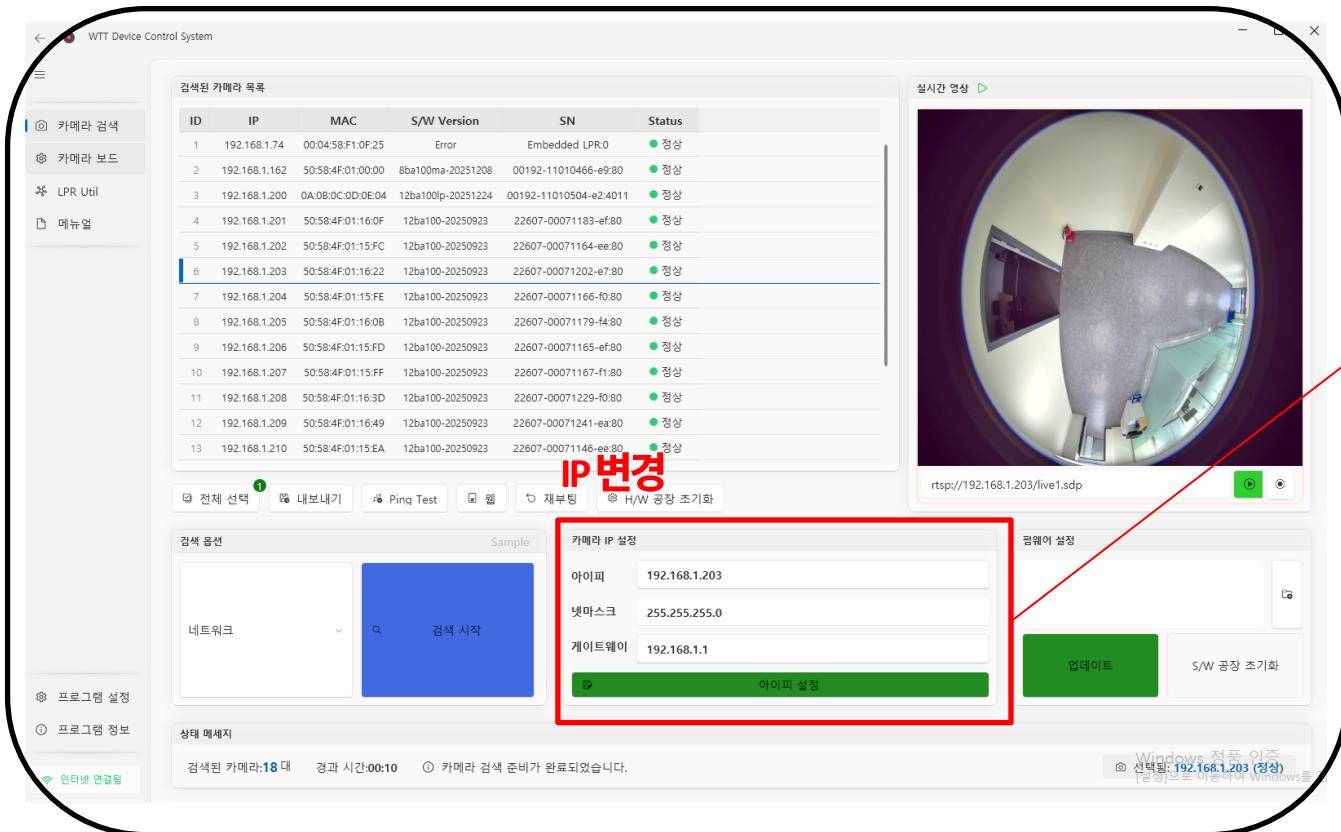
WTT Device Control System

카메라 검색
카메라 보드
LPR Util
메뉴얼

검색된 카메라 목록

| ID | IP | MAC | S/W Version | SN | Status |
|---|---|---|---|---|---|
| 1 | 192.168.1.74 | 00:04:58:F1:0F:25 | Error | Embedded LPR:0 | 정상 |
| 2 | 192.168.1.162 | 50:58:4F:01:00:00 | 8ba100ma-20251208 | 00192-11010466-e9:80 | 정상 |
| 3 | 192.168.1.200 | 0A:0B:0C:0D:0E:04 | 12ba100lp-20251224 | 00192-11010504-e2:4011 | 정상 |
| 4 | 192.168.1.201 | 50:58:4F:01:16:0F | 12ba100-20250923 | 22607-00071183-ef:80 | 정상 |
| 5 | 192.168.1.202 | 50:58:4F:01:15:FC | 12ba100-20250923 | 22607-00071164-ee:80 | 정상 |
| 6 | 192.168.1.203 | 50:58:4F:01:16:22 | 12ba100-20250923 | 22607-00071202-e7:80 | 정상 |
| 7 | 192.168.1.204 | 50:58:4F:01:15:FE | 12ba100-20250923 | 22607-00071166-f0:80 | 정상 |
| 8 | 192.168.1.205 | 50:58:4F:01:16:0B | 12ba100-20250923 | 22607-00071179-f4:80 | 정상 |
| 9 | 192.168.1.206 | 50:58:4F:01:15:FD | 12ba100-20250923 | 22607-00071165-ef:80 | 정상 |
| 10 | 192.168.1.207 | 50:58:4F:01:15:FF | 12ba100-20250923 | 22607-00071167-f1:80 | 정상 |
| 11 | 192.168.1.208 | 50:58:4F:01:16:3D | 12ba100-20250923 | 22607-00071229-f0:80 | 정상 |
| 12 | 192.168.1.209 | 50:58:4F:01:16:49 | 12ba100-20250923 | 22607-00071241-ea:80 | 정상 |
| 13 | 192.168.1.210 | 50:58:4F:01:15:EA | 12ba100-20250923 | 22607-00071146-ee:80 | 정상 |

실시간 영상

rtsp://192.168.1.203/live1.sdp

IP 변경

1
전체 선택 내보내기 Ping Test 웹 재부팅 H/W 공장 초기화

검색 옵션 Sample
네트워크
검색 시작

카메라 IP 설정
아이피 192.168.1.203
넷마스크 255.255.255.0
게이트웨이 192.168.1.1
아이피 설정

펌웨어 설정
업데이트
S/W 공장 초기화

프로그램 설정
프로그램 정보
인터넷 연결됨

상태 메세지
검색된 카메라:18 대 경과 시간:00:10 카메라 검색 준비가 완료되었습니다.
선택됨: 192.168.1.203 (정상)
Windows 정품 인증
[설정]으로 이동하여 Windows를 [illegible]